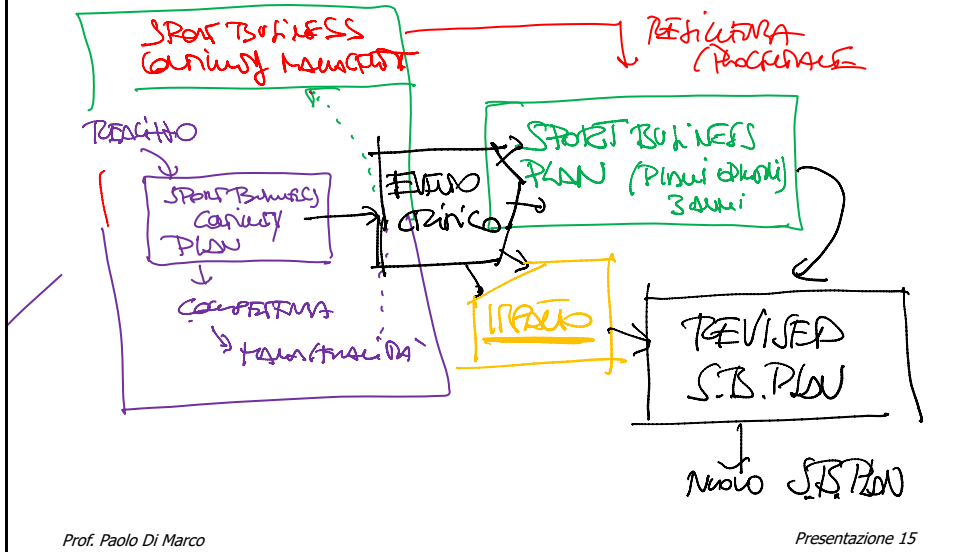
SPORT BUSINESS CONTINUITY MANAGEMENT

RESILIENZA PROCEDURALE

RISCHIO

SPORT BUSINESS CONTINUITY PLAN

COPERTURA

MANAGERIALITA'

EVENTO CRITICO

SPORT BUSINESS PLAN (PIANI OPERATIVI) 3 ANNI

IMPATTO

REVISED S.B.PLAN

NUOVO S.B.PLAN

Prof. Paolo Di Marco

Presentazione 15